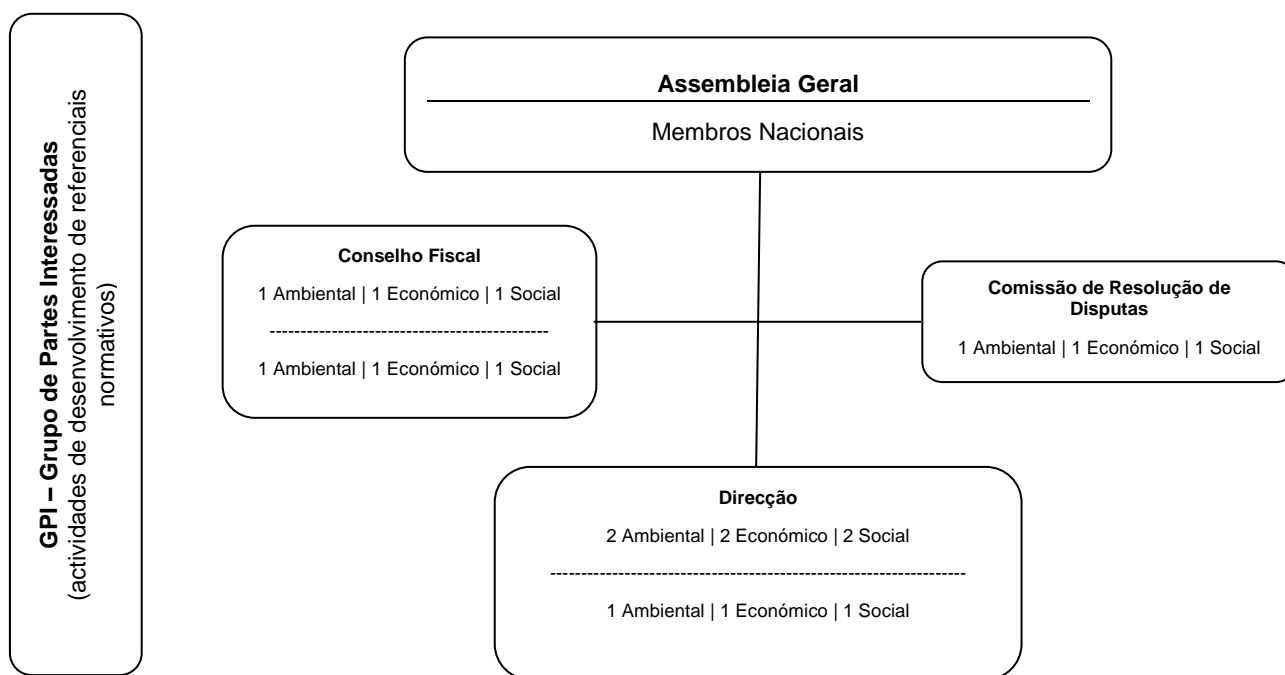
GPI – Grupo de Partes Interessadas
(actividades de desenvolvimento de referenciais normativos)

Assembleia Geral

Membros Nacionais

Conselho Fiscal

1 Ambiental | 1 Económico | 1 Social

---------------------------------------------

1 Ambiental | 1 Económico | 1 Social

Comissão de Resolução de Disputas

1 Ambiental | 1 Económico | 1 Social

Direcção

2 Ambiental | 2 Económico | 2 Social

-------------------------------------------------------------------

1 Ambiental | 1 Económico | 1 Social